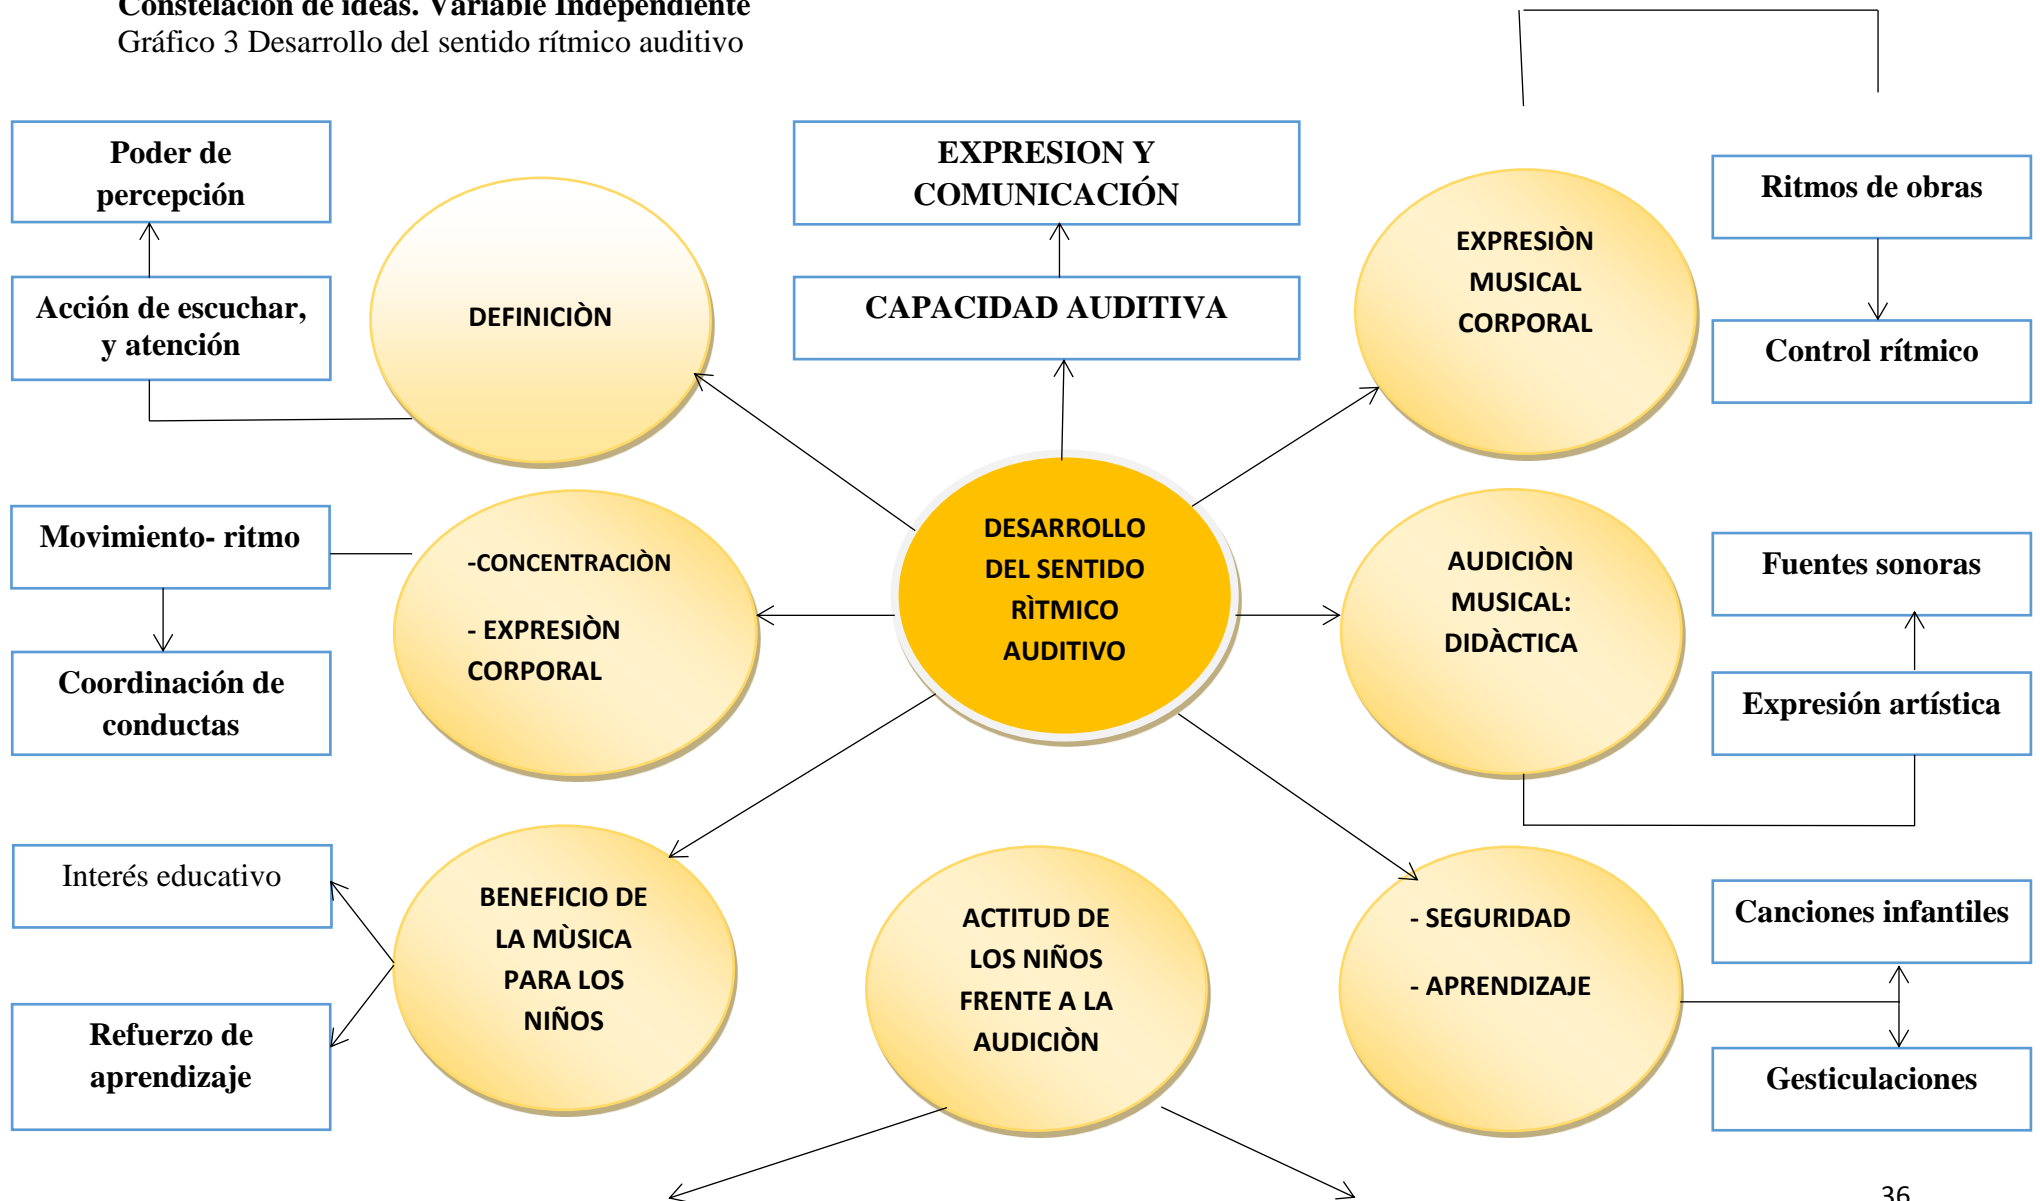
Constelación de ideas. Variable Independiente
Gráfico 3 Desarrollo del sentido rítmico auditivo

Poder de percepción

Acción de escuchar, y atención

DEFINICIÒN

EXPRESION Y COMUNICACIÓN

CAPACIDAD AUDITIVA

EXPRESIÒN MUSICAL CORPORAL

Ritmos de obras

Control rítmico

Movimiento- ritmo

Coordinación de conductas

-CONCENTRACIÒN

- EXPRESIÒN CORPORAL

DESARROLLO DEL SENTIDO RÌTMICO AUDITIVO

AUDICIÒN MUSICAL: DIDÀCTICA

Fuentes sonoras

Expresión artística

Interés educativo

Refuerzo de aprendizaje

BENEFICIO DE LA MÙSICA PARA LOS NIÑOS

ACTITUD DE LOS NIÑOS FRENTE A LA AUDICIÒN

- SEGURIDAD

- APRENDIZAJE

Canciones infantiles

Gesticulaciones

36